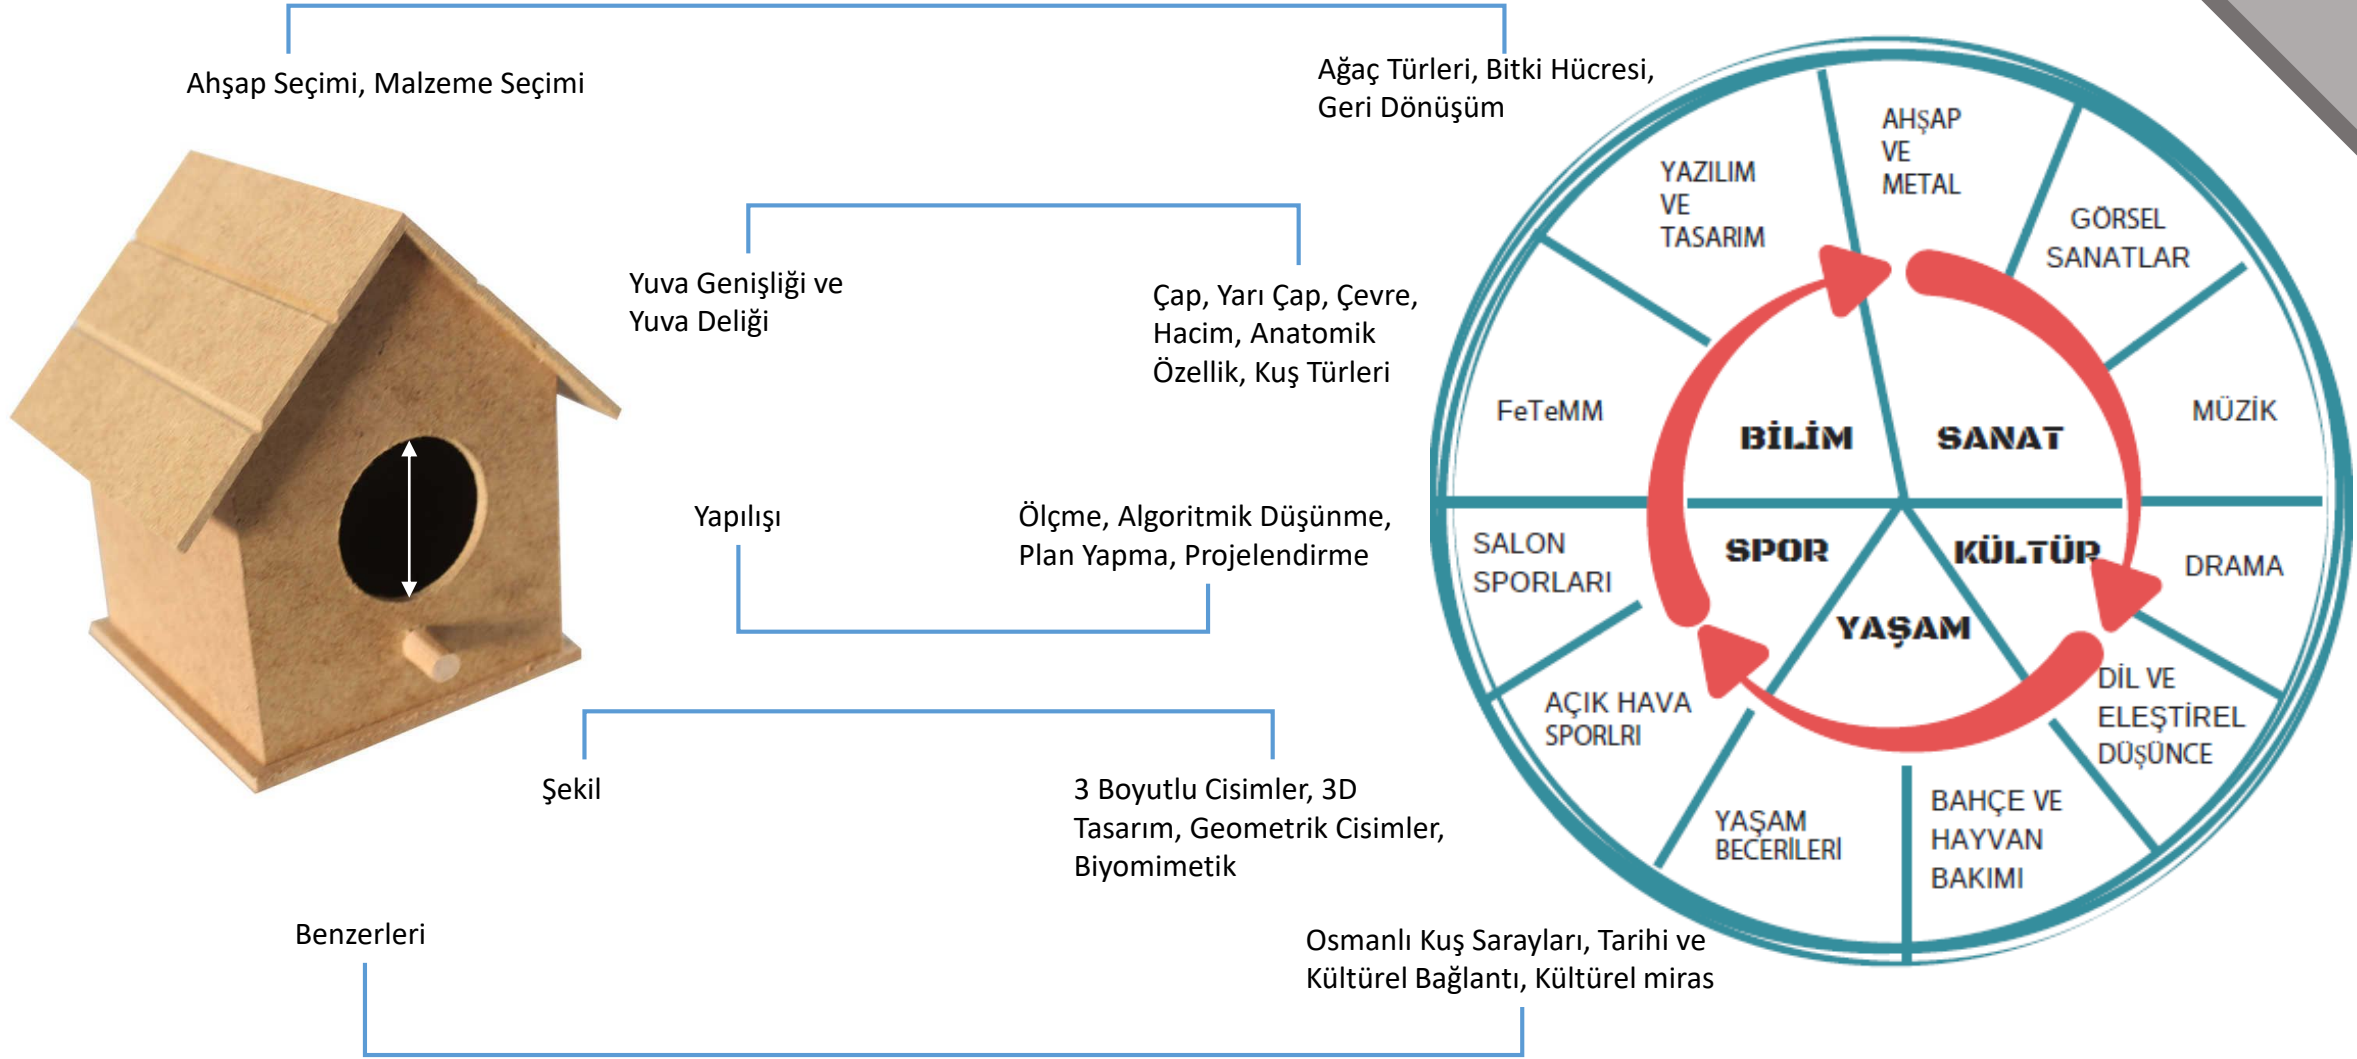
Ahşap Seçimi, Malzeme Seçimi

Ağaç Türleri, Bitki Hücresi, Geri Dönüşüm

Yuva Genişliği ve Yuva Deliği

Çap, Yarı Çap, Çevre, Hacim, Anatomik Özellik, Kuş Türleri

Yapılışı

Ölçme, Algoritmik Düşünme, Plan Yapma, Projelendirme

Şekil

3 Boyutlu Cisimler, 3D Tasarım, Geometrik Cisimler, Biyomimetik

Benzerleri

Osmanlı Kuş Sarayları, Tarihi ve Kültürel Bağlantı, Kültürel miras

YAZILIM VE TASARIM

AHŞAP VE METAL

GÖRSEL SANATLAR

FeTeMM

MÜZİK

BİLİM

SANAT

SPOR

KÜLTÜR

YAŞAM

SALON SPORLARI

DRAMA

AÇIK HAVA SPORLRI

DİL VE ELEŞTİREL DÜŞÜNCE

YAŞAM BECERİLERİ

BAHÇE VE HAYVAN BAKIMI